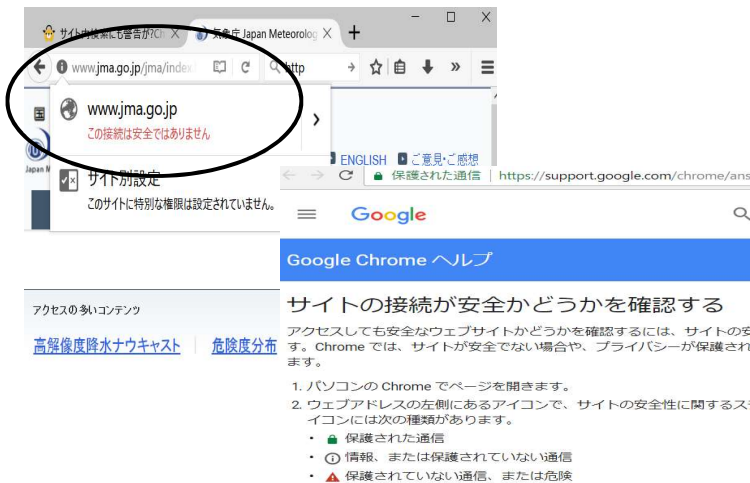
サイトの接続にも警告が!Ch ×
気象庁 Japan Meteorolog ×
+
www.jma.go.jp/jma/index
http
www.jma.go.jp
この接続は安全ではありません
サイト別設定
このサイトに特別な権限は設定されていません。
ENGLISH
ご意見・ご感想
アクセスの多いコンテンツ
高解像度降水ナウキャスト
危険度分布
保護された通信
https://support.google.com/chrome/ans
Google
Google Chrome ヘルプ
サイトの接続が安全かどうかを確認する
アクセスしても安全なウェブサイトかどうかを確認するには、サイトの安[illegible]す。Chrome では、サイトが安全でない場合や、プライバシーが保護され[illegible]ます。
1. パソコンの Chrome でページを開きます。
2. ウェブアドレスの左側にあるアイコンで、サイトの安全性に関するス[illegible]イコンには次の種類があります。
• 保護された通信
• 情報、または保護されていない通信
• 保護されていない通信、または危険